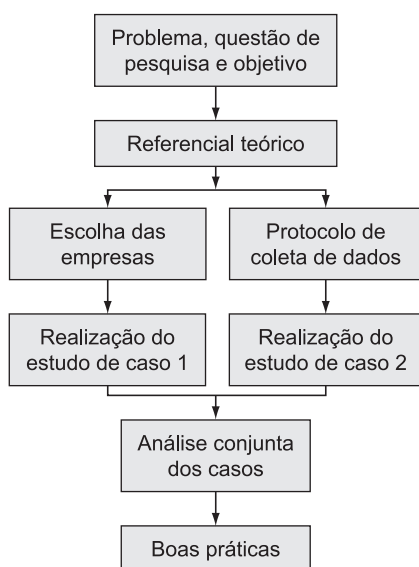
Problema, questão de pesquisa e objetivo

Referencial teórico

Escolha das empresas

Protocolo de coleta de dados

Realização do estudo de caso 1

Realização do estudo de caso 2

Análise conjunta dos casos

Boas práticas